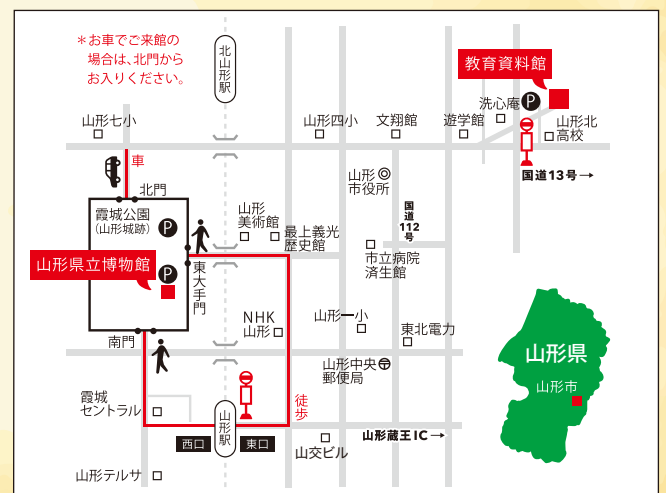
＊お車でご来館の場合は、北門からお入りください。

北山形駅

教育資料館

洗心庵

山形北高校

国道13号→

山形七小

山形四小

文翔館

遊学館

車

北門

山形市役所

霞城公園（山形城跡）

山形美術館

最上義光歴史館

国道112号

山形県立博物館

東大手門

市立病院済生館

NHK山形

山形一小

東北電力

南門

山形中央郵便局

霞城セントラル

徒歩

山形駅

西口

東口

山形蔵王IC→

山交ビル

山形テルサ

山形県

山形市